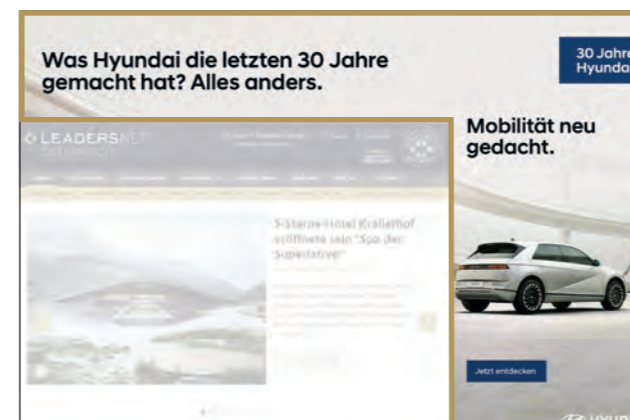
Was Hyundai die letzten 30 Jahre gemacht hat? Alles anders.

30 Jahre Hyundai

LEADERSNET ÖSTERREICH

5-Sterne-Hotel Krallerhof eröffnete sein "Spa der Superlative"

Mobilität neu gedacht.

Jetzt entdecken

HYUNDAI